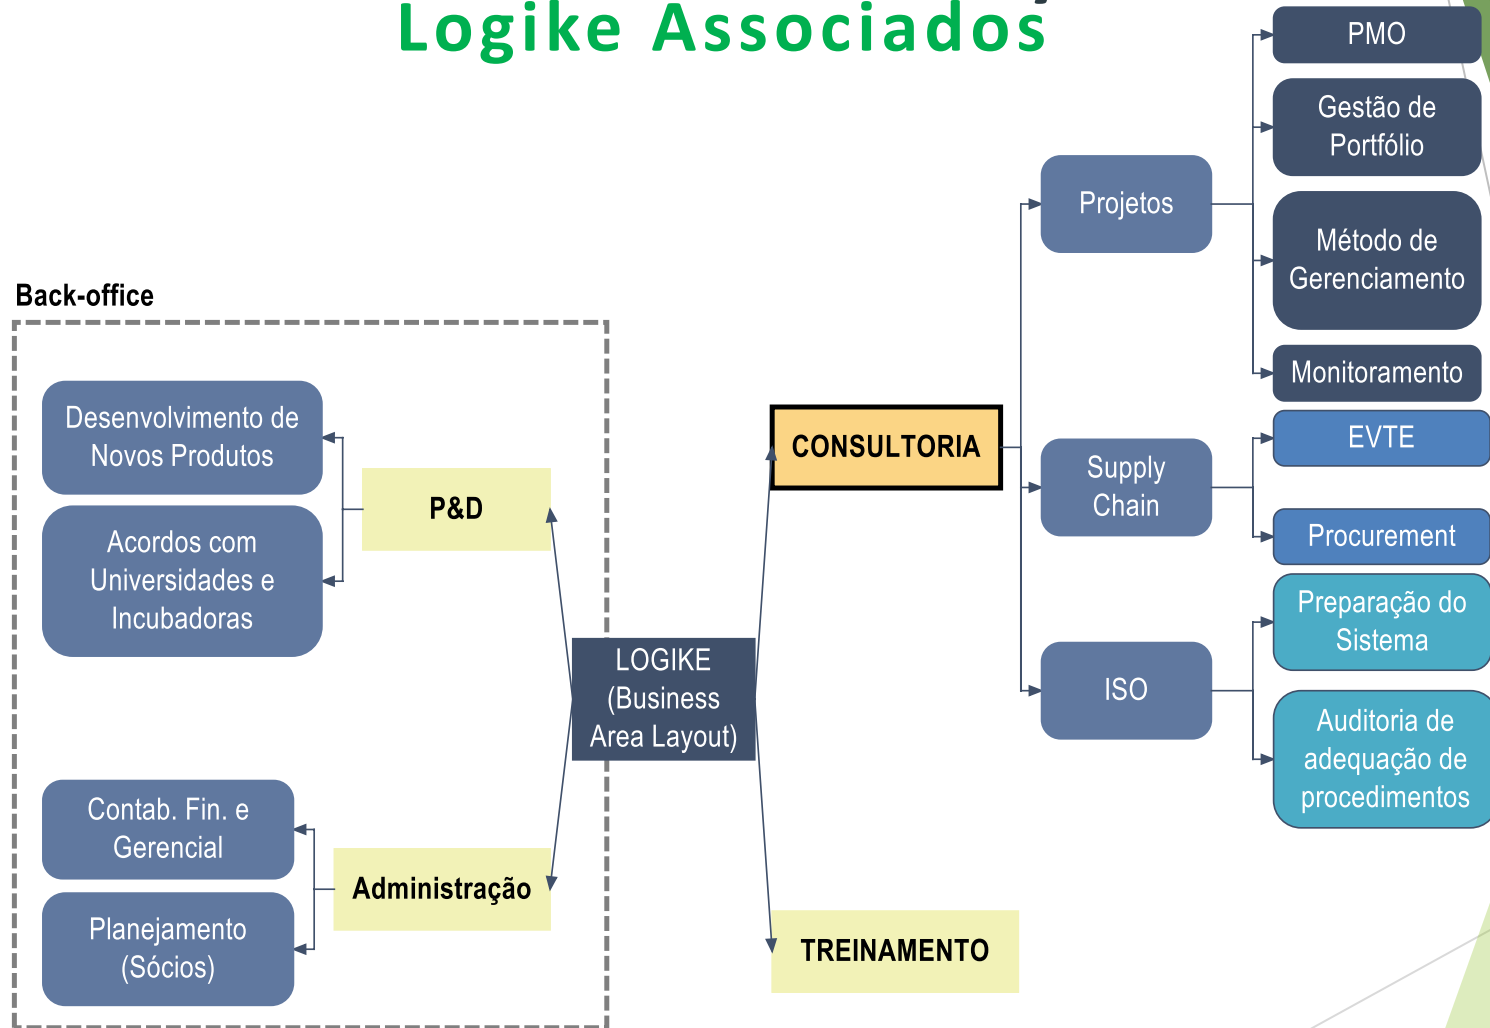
Logike Associados

Back-office

Desenvolvimento de Novos Produtos

Acordos com Universidades e Incubadoras

P&D

Contab. Fin. e Gerencial

Planejamento (Sócios)

Administração

LOGIKE (Business Area Layout)

CONSULTORIA

TREINAMENTO

Projetos

Supply Chain

ISO

PMO

Gestão de Portfólio

Método de Gerenciamento

Monitoramento

EVTE

Procurement

Preparação do Sistema

Auditoria de adequação de procedimentos